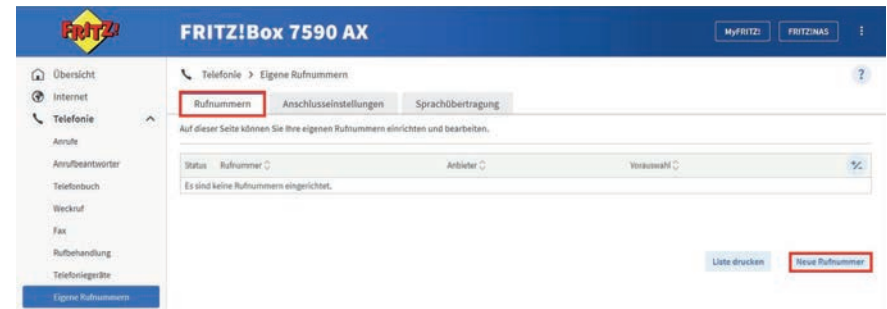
FRITZ!

FRITZ!Box 7590 AX

MyFRITZ! FRITZ!NAS

Übersicht
Internet
Telefonie
Anrufe
Anrufbeantworter
Telefonbuch
Weckruf
Fax
Rufbehandlung
Telefoniegeräte
Eigene Rufnummern

Telefonie > Eigene Rufnummern

?

Rufnummern | Anschlusseinstellungen | Sprachübertragung

Auf dieser Seite können Sie Ihre eigenen Rufnummern einrichten und bearbeiten.

| Status | Rufnummer | Anbieter | Vorauswahl | % |
|---|---|---|---|---|
| Es sind keine Rufnummern eingerichtet. | | | | |

Liste drucken

Neue Rufnummer